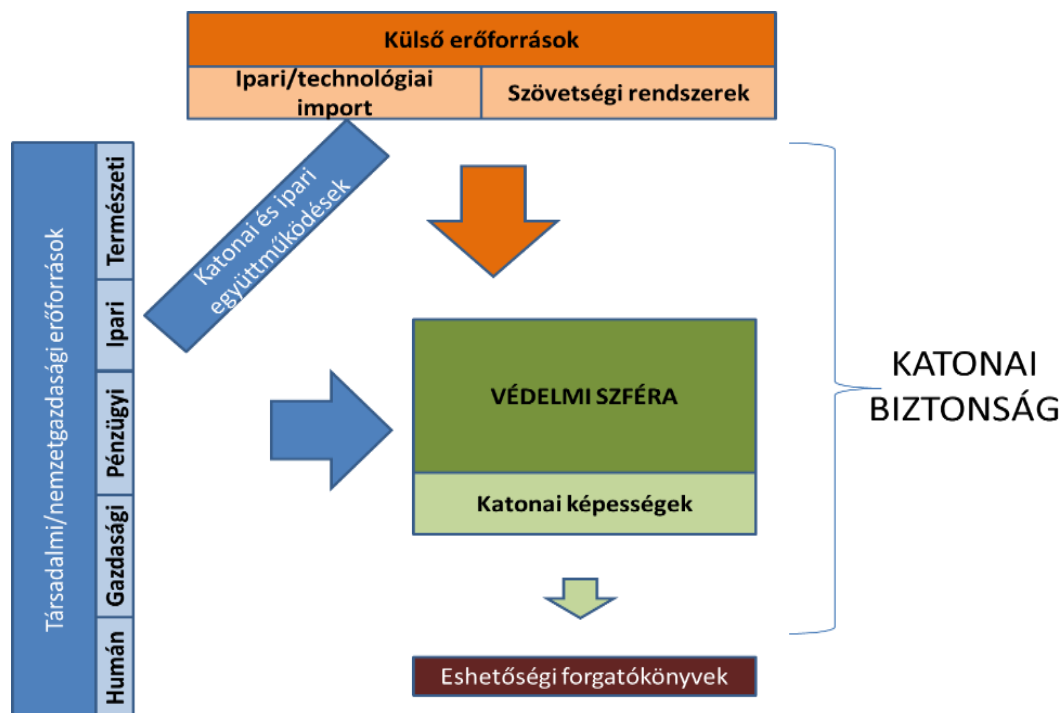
Külső erőforrások

| Ipari/technológiai import | Szövetségi rendszerek |
|---|---|

Társadalmi/nemzetgazdasági erőforrások

Természeti

Ipari

Pénzügyi

Gazdasági

Humán

Katonai és ipari együttműködések

VÉDELMI SZFÉRA

Katonai képességek

KATONAI BIZTONSÁG

Eshetőségi forgatókönyvek